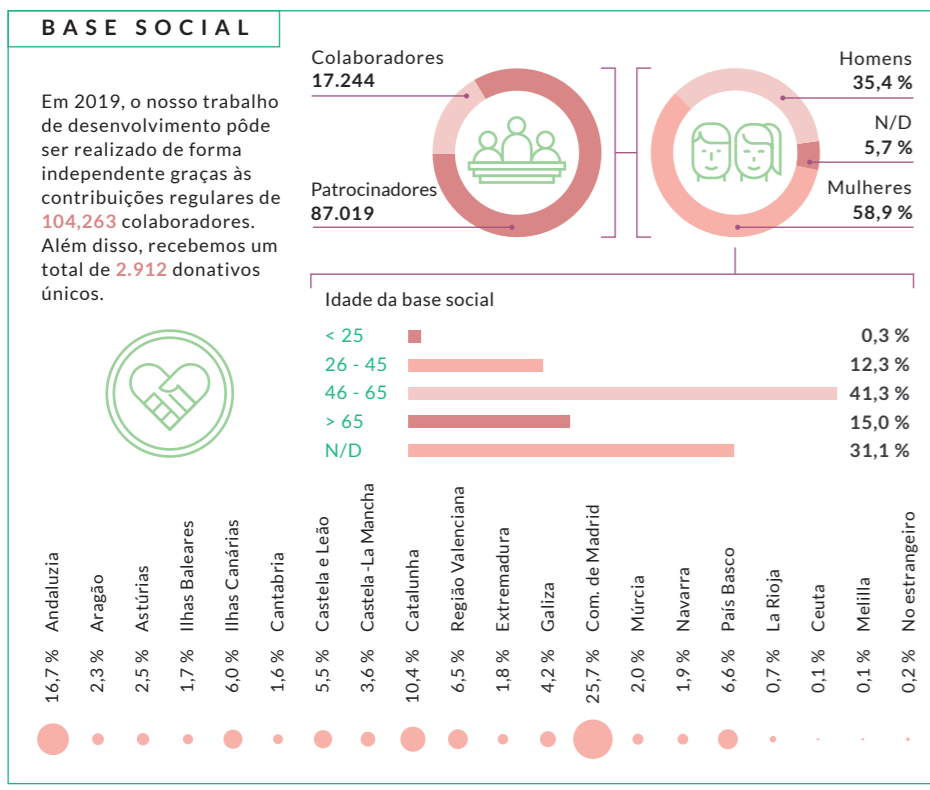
BASE SOCIAL

Em 2019, o nosso trabalho de desenvolvimento pôde ser realizado de forma independente graças às contribuições regulares de 104,263 colaboradores. Além disso, recebemos um total de 2.912 donativos únicos.

Colaboradores
17.244

Patrocinadores
87.019

Homens
35,4 %

N/D
5,7 %

Mulheres
58,9 %

Idade da base social

| | |
|---|---|
| < 25 | 0,3 % |
| 26 - 45 | 12,3 % |
| 46 - 65 | 41,3 % |
| > 65 | 15,0 % |
| N/D | 31,1 % |

| Andaluzia | Aragão | Astúrias | Ilhas Baleares | Ilhas Canárias | Cantabria | Castela e Leão | Castela -La Mancha | Catalunha | Região Valenciana | Extremadura | Galiza | Com. de Madrid | Múrcia | Navarra | País Basco | La Rioja | Ceuta | Melilla | No estrangeiro |
|---|---|---|---|---|---|---|---|---|---|---|---|---|---|---|---|---|---|---|---|
| 16,7 % | 2,3 % | 2,5 % | 1,7 % | 6,0 % | 1,6 % | 5,5 % | 3,6 % | 10,4 % | 6,5 % | 1,8 % | 4,2 % | 25,7 % | 2,0 % | 1,9 % | 6,6 % | 0,7 % | 0,1 % | 0,1 % | 0,2 % |